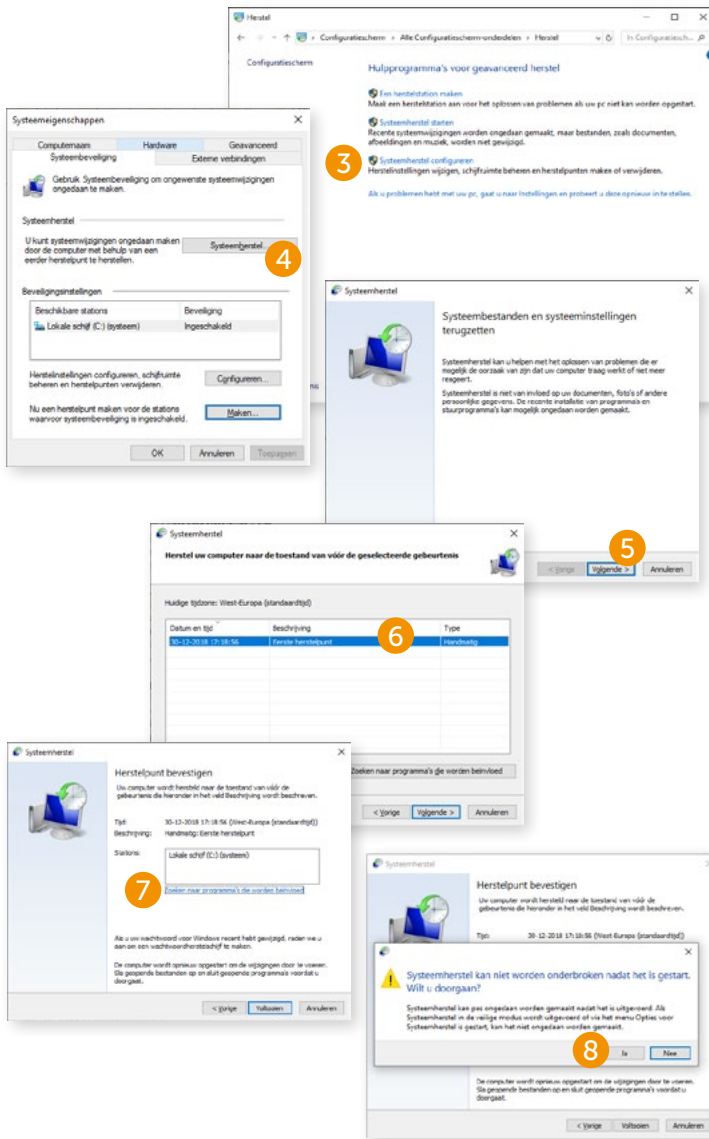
Herstel

Configuratiescherm > Alle Configuratiescherm-onderdelen > Herstel

In Configuratiesch...

Configuratiescherm

Hulpprogramma's voor geavanceerd herstel

Een herstelstation maken
Maak een herstelstation aan voor het oplossen van problemen als uw pc niet kan worden opgestart.

Systeemherstel starten
Recente systeemwijzigingen worden ongedaan gemaakt, maar bestanden, zoals documenten, afbeeldingen en muziek, worden niet gewijzigd.

3

Systeemherstel configureren
Herstelinstellingen wijzigen, schijfruimte beheren en herstelpunten maken of verwijderen.

Als u problemen hebt met uw pc, gaat u naar Instellingen en probeert u deze opnieuw in te stellen.

Systeemeigenschappen

Computernaam | Hardware | Geavanceerd
Systeembeveiliging | Externe verbindingen

Gebruik Systeembeveiliging om ongewenste systeemwijzigingen ongedaan te maken.

Systeemherstel

U kunt systeemwijzigingen ongedaan maken door de computer met behulp van een eerder herstelpunt te herstellen.

Systeemherstel...

4

Beveiligingsinstellingen

| Beschikbare stations | Beveiliging |
|---|---|
| Lokale schijf (C:) (systeem) | Ingeschakeld |

Herstelinstellingen configureren, schijfruimte beheren en herstelpunten verwijderen.

Configureren...

Nu een herstelpunt maken voor de stations waarvoor systeembeveiliging is ingeschakeld.

Maken...

OK | Annuleren | Toepassen

Systeemherstel

Systeembestanden en systeeminstellingen terugzetten

Systeemherstel kan u helpen met het oplossen van problemen die er mogelijk de oorzaak van zijn dat uw computer traag werkt of niet meer reageert.

Systeemherstel is niet van invloed op uw documenten, foto's of andere persoonlijke gegevens. De recente installatie van programma's en stuurprogramma's kan mogelijk ongedaan worden gemaakt.

5

< Vorige | Volgende > | Annuleren

Systeemherstel

Herstel uw computer naar de toestand van vóór de geselecteerde gebeurtenis

Huidige tijdzone: West-Europa (standaardtijd)

6

| Datum en tijd | Beschrijving | Type |
|---|---|---|
| 30-12-2018 17:18:56 | Eerste herstelpunt | Handmatig |

Zoeken naar programma's die worden beïnvloed

< Vorige | Volgende > | Annuleren

Systeemherstel

Herstelpunt bevestigen

Uw computer wordt hersteld naar de toestand van vóór de gebeurtenis die hieronder in het veld Beschrijving wordt beschreven.

Tijd: 30-12-2018 17:18:56 (West-Europa (standaardtijd))
Beschrijving: Handmatig: Eerste herstelpunt

Stations: Lokale schijf (C:) (systeem)

7

Zoeken naar programma's die worden beïnvloed

Als u uw wachtwoord voor Windows recent hebt gewijzigd, raden we u aan om een wachtwoordherstelschijf te maken.

De computer wordt opnieuw opgestart om de wijzigingen door te voeren. Sla geopende bestanden op en sluit geopende programma's voordat u doorgaat.

< Vorige | Voltooien | Annuleren

Systeemherstel

Herstelpunt bevestigen

Uw computer wordt hersteld naar de toestand van vóór de gebeurtenis die hieronder in het veld Beschrijving wordt beschreven.

Tijd: 30-12-2018 17:18:56 (West-Europa (standaardtijd))

Systeemherstel kan niet worden onderbroken nadat het is gestart. Wilt u doorgaan?

Systeemherstel kan pas ongedaan worden gemaakt nadat het is uitgevoerd. Als Systeemherstel in de veilige modus wordt uitgevoerd of via het menu Opties voor Systeemherstel is gestart, kan het niet ongedaan worden gemaakt.

8

Ja | Nee

De computer wordt opnieuw opgestart om de wijzigingen door te voeren. Sla geopende bestanden op en sluit geopende programma's voordat u doorgaat.

< Vorige | Voltooien | Annuleren